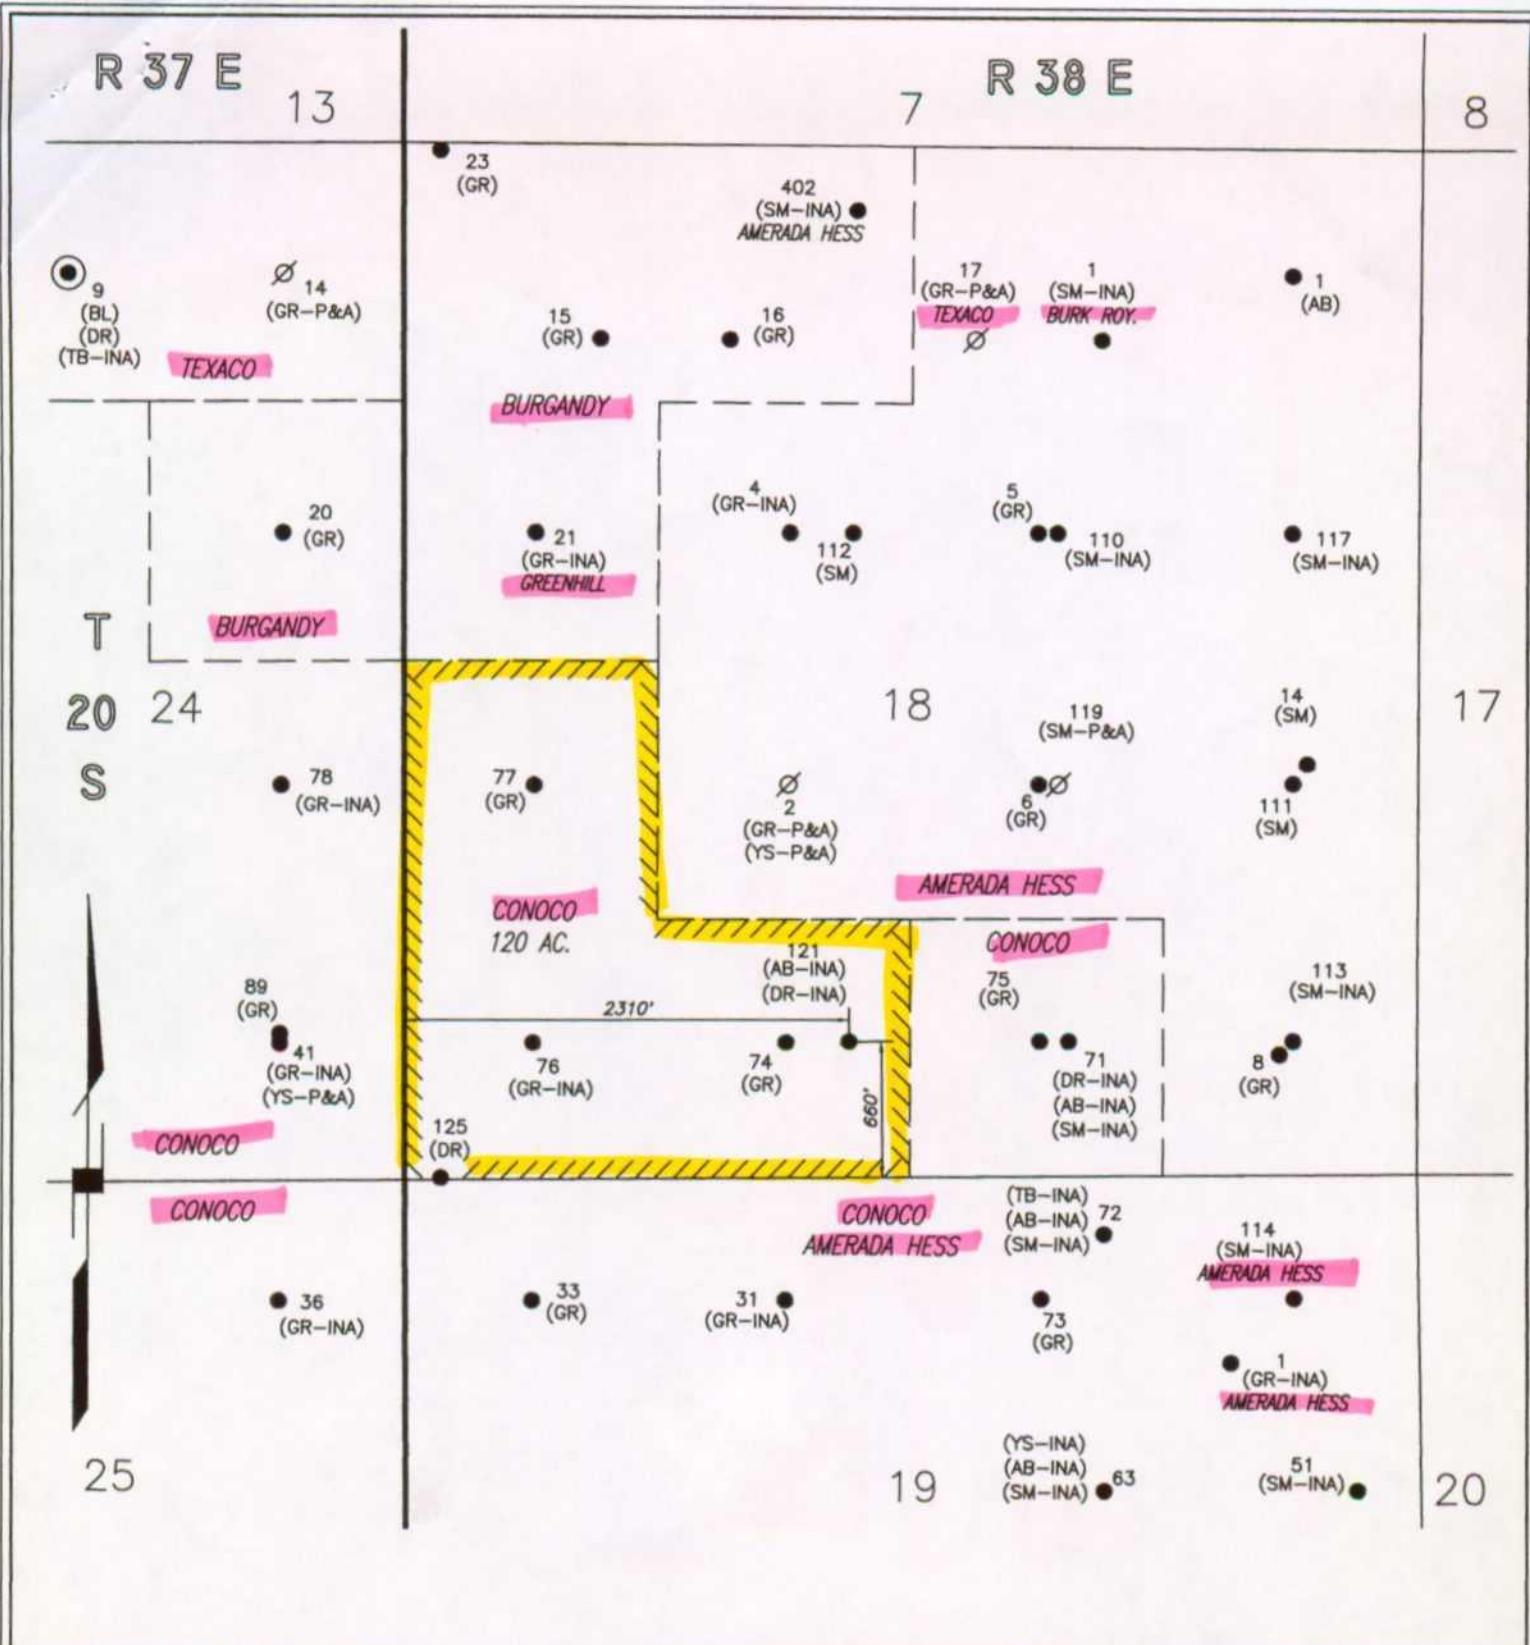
R 37 E
13
7
R 38 E
8

23
(GR)

402
(SM–INA)
AMERADA HESS

9
(BL)
(DR)
(TB–INA)

14
(GR–P&A)
TEXACO

15
(GR)

16
(GR)

17
(GR–P&A)
TEXACO

1
(SM–INA)
BURK ROY.

1
(AB)

BURGANDY

4
(GR–INA)

112
(SM)

5
(GR)

110
(SM–INA)

117
(SM–INA)

20
(GR)

21
(GR–INA)
GREENHILL

BURGANDY

T
20
S

24
18
17

78
(GR–INA)

77
(GR)

2
(GR–P&A)
(YS–P&A)

119
(SM–P&A)

6
(GR)

14
(SM)

111
(SM)

AMERADA HESS

CONOCO
120 AC.

121
(AB–INA)
(DR–INA)

CONOCO

75
(GR)

113
(SM–INA)

89
(GR)

41
(GR–INA)
(YS–P&A)

2310'

76
(GR–INA)

74
(GR)

660'

71
(DR–INA)
(AB–INA)
(SM–INA)

8
(GR)

CONOCO

125
(DR)

CONOCO

CONOCO
AMERADA HESS

(TB–INA)
(AB–INA)
(SM–INA)
72

114
(SM–INA)
AMERADA HESS

36
(GR–INA)

33
(GR)

31
(GR–INA)

73
(GR)

1
(GR–INA)
AMERADA HESS

25

19

(YS–INA)
(AB–INA)
(SM–INA)
63

51
(SM–INA)

20